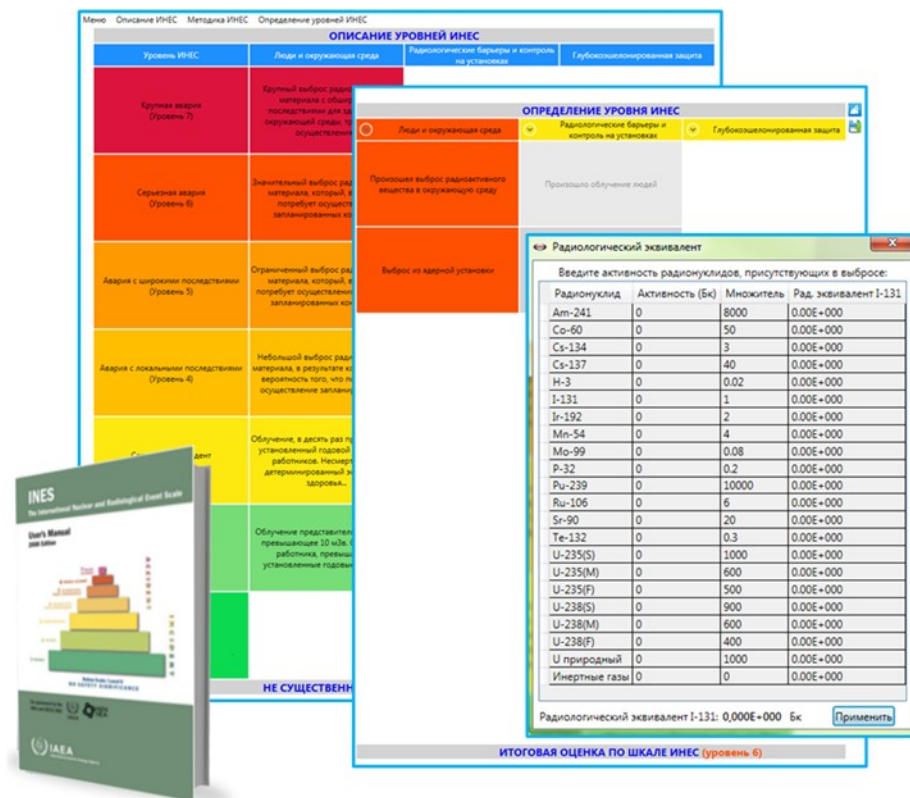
Меню Описание ИНЕС Методика ИНЕС Определение уровней ИНЕС

ОПИСАНИЕ УРОВНЕЙ ИНЕС

| Уровень ИНЕС | Люди и окружающая среда | Радиологические барьеры и контроль на установках | Глубокоэшелонированная защита |
|---|---|---|---|
| Крупная авария (Уровень 7) | Крупный выброс ради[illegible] материала с обшир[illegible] последствиями для зд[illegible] окружающей среды, т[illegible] осуществлен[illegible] | | |
| Серьезная авария (Уровень 6) | Значительный выброс ра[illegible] материала, который, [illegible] потребует осуществ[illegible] запланированных ко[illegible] | | |
| Авария с широкими последствиями (Уровень 5) | Ограниченный выброс ра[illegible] материала, который, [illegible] потребует осуществлен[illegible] запланированных ко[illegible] | | |
| Авария с локальными последствиями (Уровень 4) | Небольшой выброс ради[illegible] материала, в результате к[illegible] вероятность того, что п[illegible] осуществление заплани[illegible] | | |
| С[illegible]ент | Облучение, в десять раз п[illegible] установленный годовой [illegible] работников. Несмотр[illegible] детерминированный э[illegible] здоровья.. | | |
| | Облучение представител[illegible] превышающее 10 мЗв. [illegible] работника, превыш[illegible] установленные годовы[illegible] | | |

НЕ СУЩЕСТВЕНН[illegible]

ОПРЕДЕЛЕНИЕ УРОВНЯ ИНЕС

Люди и окружающая среда | Радиологические барьеры и контроль на установках | Глубокоэшелонированная защита

Произошел выброс радиоактивного вещества в окружающую среду

Произошло облучение людей

Выброс из ядерной установки

Радиологический эквивалент

Введите активность радионуклидов, присутствующих в выбросе:

| Радионуклид | Активность (Бк) | Множитель | Рад. эквивалент I-131 |
|---|---|---|---|
| Am-241 | 0 | 8000 | 0.00E+000 |
| Co-60 | 0 | 50 | 0.00E+000 |
| Cs-134 | 0 | 3 | 0.00E+000 |
| Cs-137 | 0 | 40 | 0.00E+000 |
| H-3 | 0 | 0.02 | 0.00E+000 |
| I-131 | 0 | 1 | 0.00E+000 |
| Ir-192 | 0 | 2 | 0.00E+000 |
| Mn-54 | 0 | 4 | 0.00E+000 |
| Mo-99 | 0 | 0.08 | 0.00E+000 |
| P-32 | 0 | 0.2 | 0.00E+000 |
| Pu-239 | 0 | 10000 | 0.00E+000 |
| Ru-106 | 0 | 6 | 0.00E+000 |
| Sr-90 | 0 | 20 | 0.00E+000 |
| Te-132 | 0 | 0.3 | 0.00E+000 |
| U-235(S) | 0 | 1000 | 0.00E+000 |
| U-235(M) | 0 | 600 | 0.00E+000 |
| U-235(F) | 0 | 500 | 0.00E+000 |
| U-238(S) | 0 | 900 | 0.00E+000 |
| U-238(M) | 0 | 600 | 0.00E+000 |
| U-238(F) | 0 | 400 | 0.00E+000 |
| U природный | 0 | 1000 | 0.00E+000 |
| Инертные газы | 0 | 0 | 0.00E+000 |

Радиологический эквивалент I-131: 0,000E+000 Бк

Применить

ИТОГОВАЯ ОЦЕНКА ПО ШКАЛЕ ИНЕС (уровень 6)

INES
The International Nuclear and Radiological Event Scale
User's Manual
2008 Edition

IAEA